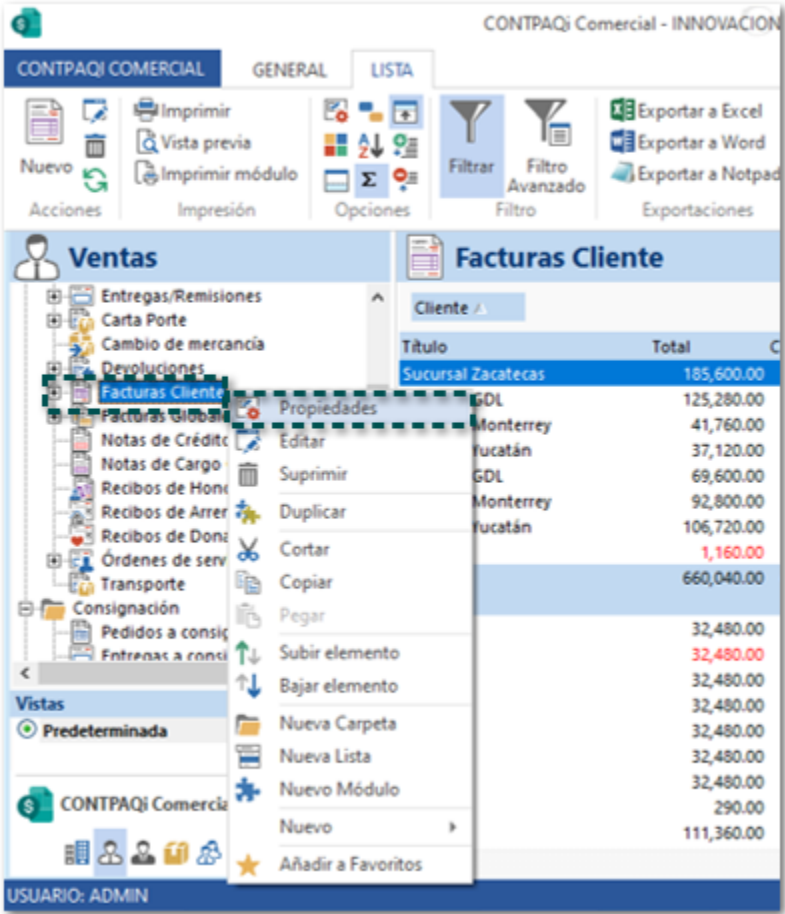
CONTPAQi Comercial - INNOVACION

CONTPAQi COMERCIAL
GENERAL
LISTA

Nuevo
Acciones
Imprimir
Vista previa
Imprimir módulo
Impresión
Opciones
Filtrar
Filtro Avanzado
Filtro
Exportar a Excel
Exportar a Word
Exportar a Notpad
Exportaciones

Ventas
Entregas/Remisiones
Carta Porte
Cambio de mercancía
Devoluciones
Facturas Cliente
Facturas Global
Notas de Crédito
Notas de Cargo
Recibos de Hono
Recibos de Arren
Recibos de Dona
Órdenes de serv
Transporte
Consignación
Pedidos a consig
Entregas a consi

Vistas
Predeterminada

CONTPAQi Comercial

Facturas Cliente
Cliente
Título
Total
Sucursal Zacatecas
185,600.00
GDL
125,280.00
Monterrey
41,760.00
Yucatán
37,120.00
GDL
69,600.00
Monterrey
92,800.00
Yucatán
106,720.00
1,160.00
660,040.00
32,480.00
32,480.00
32,480.00
32,480.00
32,480.00
32,480.00
32,480.00
290.00
111,360.00

Propiedades
Editar
Suprimir
Duplicar
Cortar
Copiar
Pegar
Subir elemento
Bajar elemento
Nueva Carpeta
Nueva Lista
Nuevo Módulo
Nuevo
Añadir a Favoritos

USUARIO: ADMIN